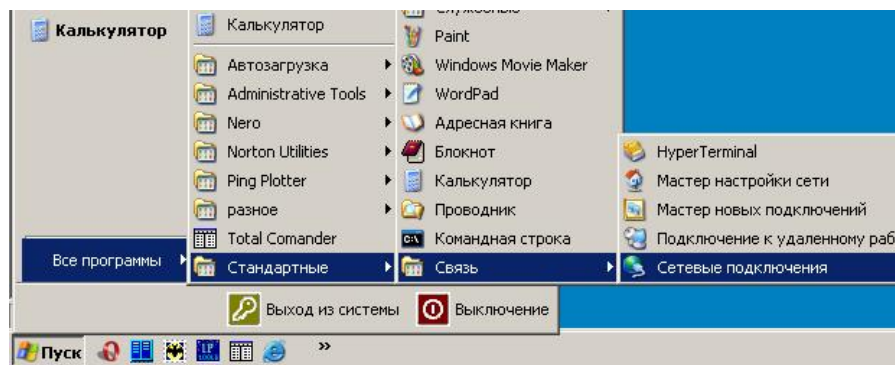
Калькулятор

Калькулятор
Автозагрузка
Administrative Tools
Nero
Norton Utilities
Ping Plotter
разное
Total Comander
Стандартные

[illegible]
Paint
Windows Movie Maker
WordPad
Адресная книга
Блокнот
Калькулятор
Проводник
Командная строка
Связь

HyperTerminal
Мастер настройки сети
Мастер новых подключений
Подключение к удаленному раб
Сетевые подключения

Все программы

Выход из системы
Выключение

Пуск
»